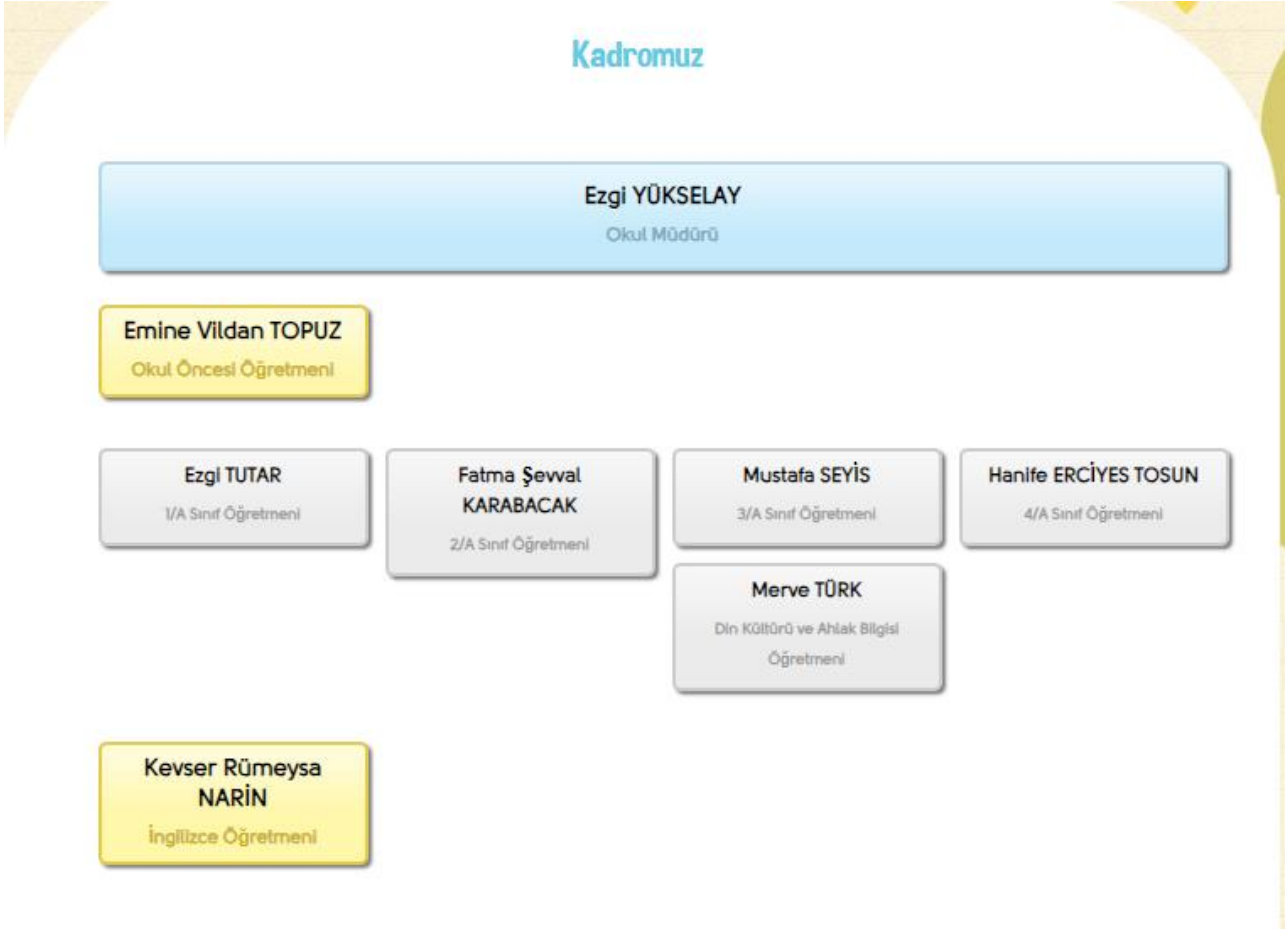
Kadromuz

Ezgi YÜKSELAY
Okul Müdürü

Emine Vildan TOPUZ
Okul Öncesi Öğretmeni

Ezgi TUTAR
1/A Sınıf Öğretmeni

Fatma Şevval KARABACAK
2/A Sınıf Öğretmeni

Mustafa SEYİS
3/A Sınıf Öğretmeni

Hanife ERCİYES TOSUN
4/A Sınıf Öğretmeni

Merve TÜRK
Din Kültürü ve Ahlak Bilgisi Öğretmeni

Kevser Rümeysa NARİN
İngilizce Öğretmeni